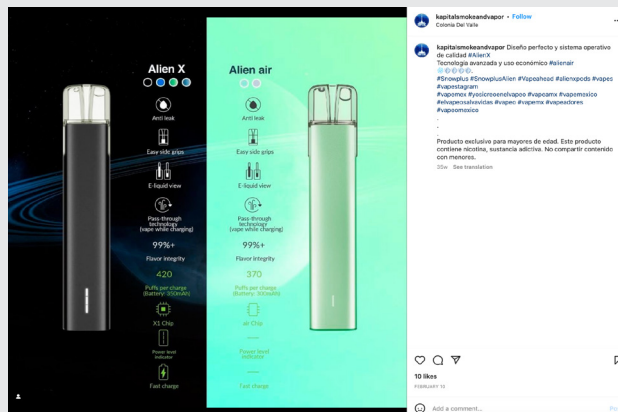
Alien X

Anti leak

Easy side grips

E-liquid view

Pass-through technology (vape while charging)

99%+

Flavor integrity

420

Puffs per charge (Battery: 350mAh)

X1 Chip

Power level indicator

Fast charge

Alien air

Anti leak

Easy side grips

E-liquid view

Pass-through technology (vape while charging)

99%+

Flavor integrity

370

Puffs per charge (Battery: 300mAh)

air Chip

Power level indicator

Fast charge

kapitalsmokeandvapor • Follow
Colonia Del Valle

kapitalsmokeandvapor Diseño perfecto y sistema operativo de calidad #AlienX
Tecnologia avanzada y uso economico #alienair
#Snowplus #SnowplusAlien #Vapeahead #alienxpods #vapeo #vapestagram
#vapemex #vaporeoenelvapeo #vapeamx #vapemexico #elvapeosalvavidas #vapeo #vapemx #vapeadores #vapeomexico
.
.
.
Producto exclusivo para mayores de edad. Este producto contiene nicotina, sustancia adictiva. No compartir contenido con menores.
35w See translation

10 likes
FEBRUARY 13

Add a comment...